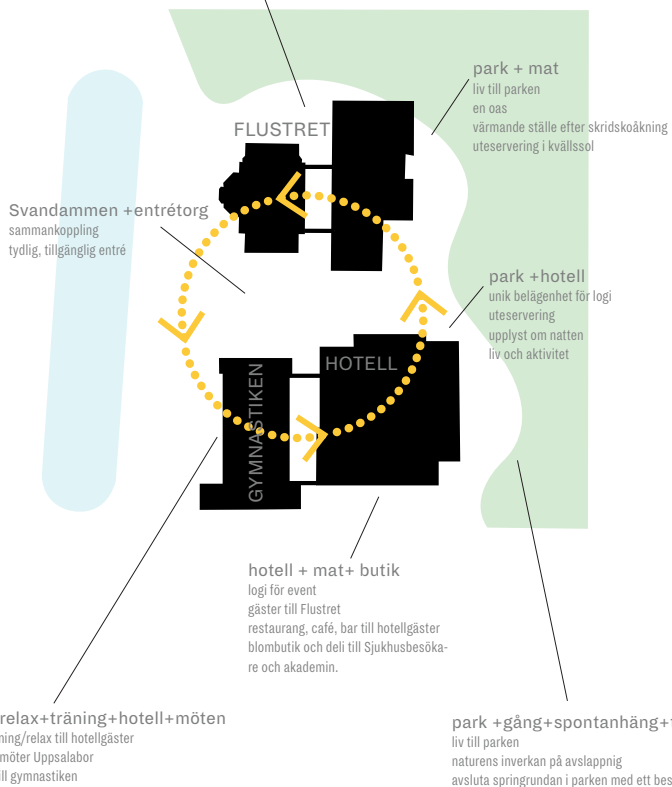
park + mat
liv till parken
en oas
värmande ställe efter skridskoåkning
uteservering i kvällssol

FLUSTRET

Svandammen +entrétorg
sammankoppling
tydlig, tillgänglig entré

park +hotell
unik belägenhet för logi
uteservering
upplyst om natten
liv och aktivitet

HOTELL

GYMNASTIKEN

hotell + mat+ butik
logi för event
gäster till Flustret
restaurang, café, bar till hotellgäster
blombutik och deli till Sjukhusbesökare och akademin.

relax+träning+hotell+möten
ning/relax till hotellgäster
möter Uppsalabor
ll gymnastiken

park +gång+spontanhäng+
liv till parken
naturens inverkan på avslappnig
avsluta springrundan i parken med ett bes